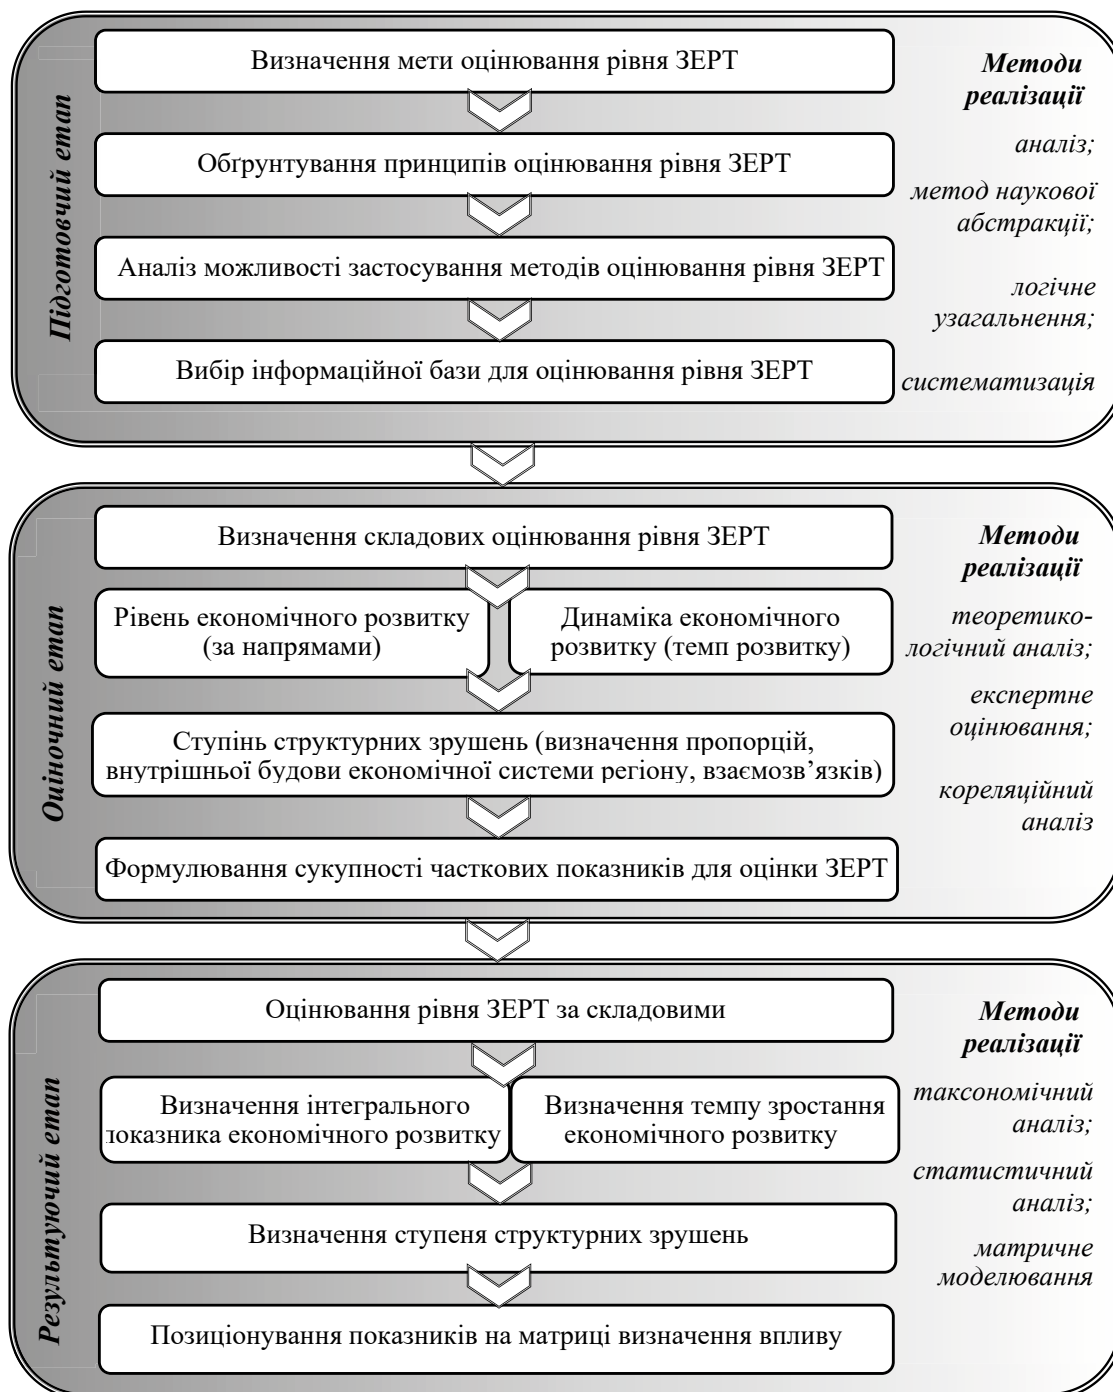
Підготовчий етап

Визначення мети оцінювання рівня ЗЕРТ

Обґрунтування принципів оцінювання рівня ЗЕРТ

Аналіз можливості застосування методів оцінювання рівня ЗЕРТ

Вибір інформаційної бази для оцінювання рівня ЗЕРТ

Методи реалізації

аналіз;

метод наукової абстракції;

логічне узагальнення;

систематизація

Оціночний етап

Визначення складових оцінювання рівня ЗЕРТ

Рівень економічного розвитку (за напрямами)

Динаміка економічного розвитку (темп розвитку)

Ступінь структурних зрушень (визначення пропорцій, внутрішньої будови економічної системи регіону, взаємозв'язків)

Формулювання сукупності часткових показників для оцінки ЗЕРТ

Методи реалізації

теоретико-логічний аналіз;

експертне оцінювання;

кореляційний аналіз

Результуючий етап

Оцінювання рівня ЗЕРТ за складовими

Визначення інтегрального показника економічного розвитку

Визначення темпу зростання економічного розвитку

Визначення ступеня структурних зрушень

Позиціонування показників на матриці визначення впливу

Методи реалізації

таксономічний аналіз;

статистичний аналіз;

матричне моделювання